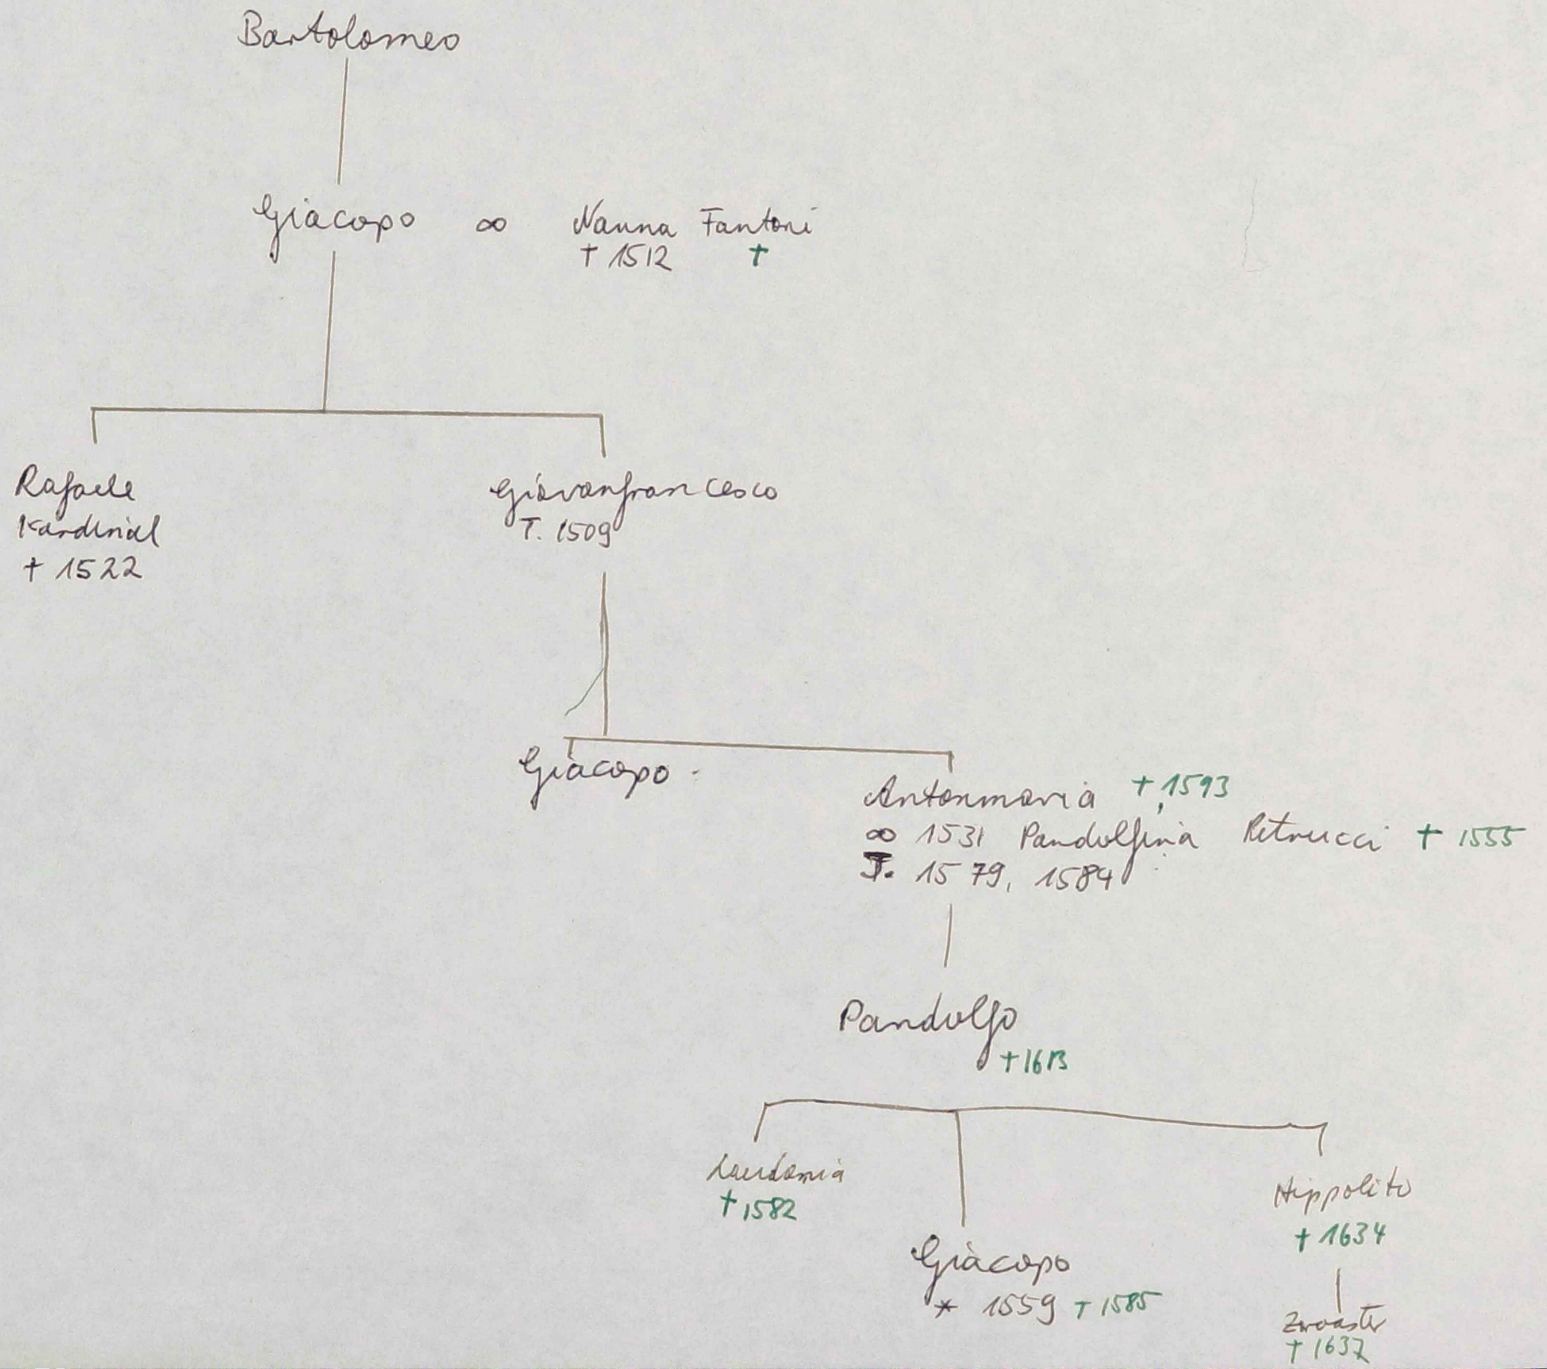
Bartolomeo

Giacopo ∞ Nanna Fantoni
† 1512 †

Rafaele
Kardinal
† 1522

Giovanfrancesco
T. 1509

Giacopo

Antonmaria † 1593
∞ 1531 Pandolfina Petrucci † 1555
T. 1579, 1584

Pandolfo
† 1613

Laudomia
† 1582

Giacopo
* 1559 † 1585

Hippolito
† 1634

Zroaster
† 1632